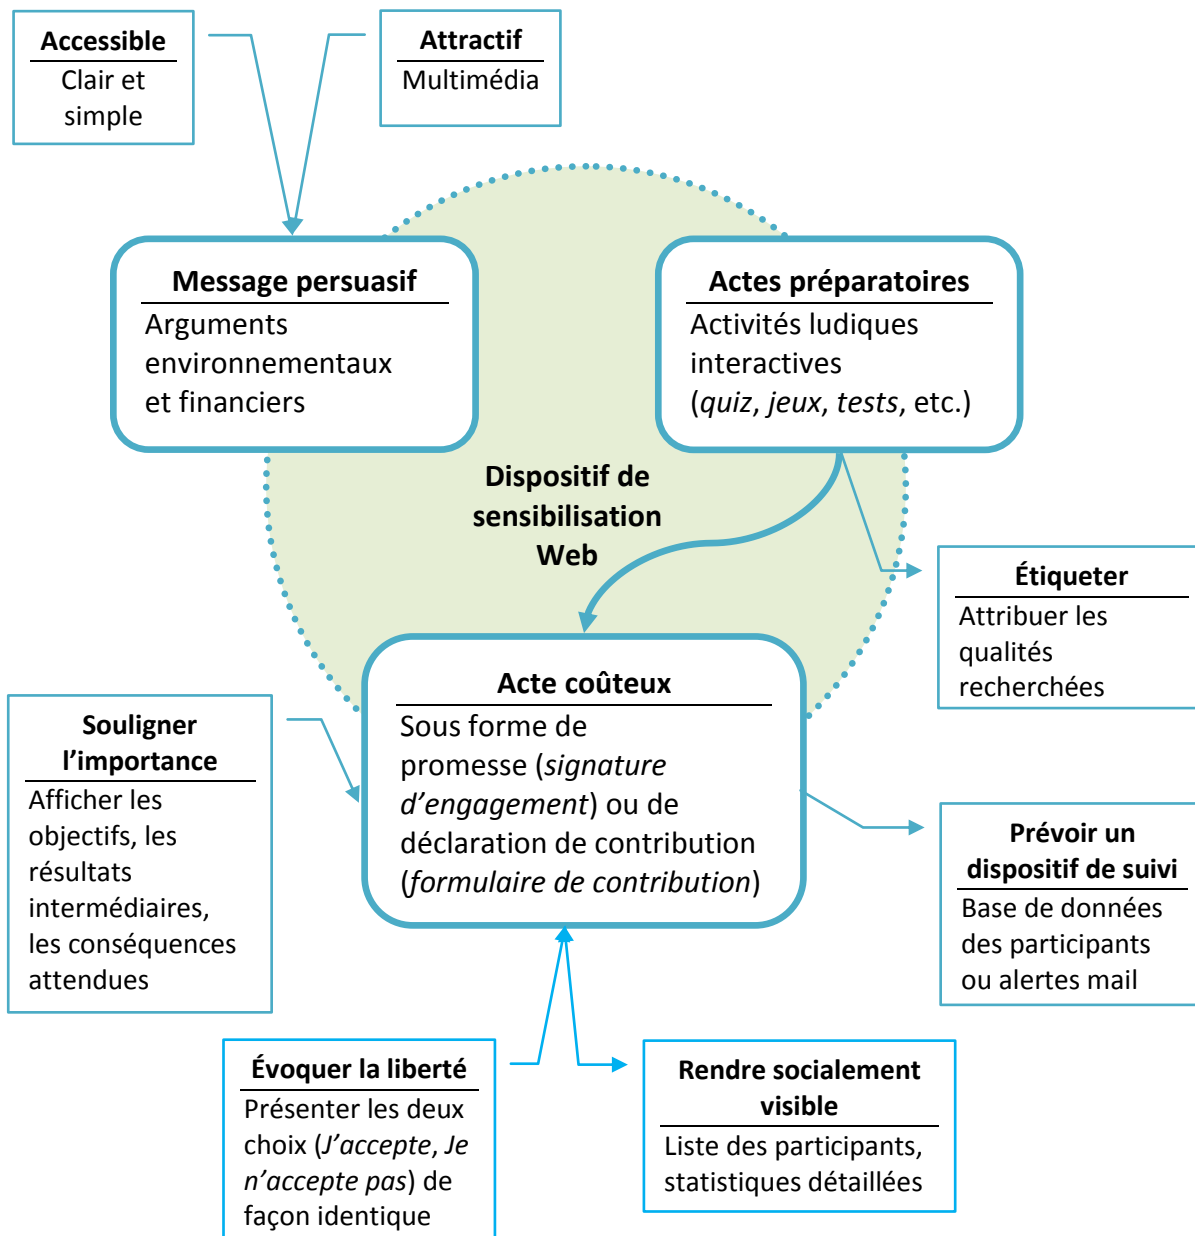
**Accessible**
Clair et simple

**Attractif**
Multimédia

**Message persuasif**
Arguments environnementaux et financiers

**Actes préparatoires**
Activités ludiques interactives (*quiz*, *jeux*, *tests*, etc.)

**Dispositif de sensibilisation Web**

**Étiqueter**
Attribuer les qualités recherchées

**Acte coûteux**
Sous forme de promesse (*signature d'engagement*) ou de déclaration de contribution (*formulaire de contribution*)

**Souligner l'importance**
Afficher les objectifs, les résultats intermédiaires, les conséquences attendues

**Prévoir un dispositif de suivi**
Base de données des participants ou alertes mail

**Évoquer la liberté**
Présenter les deux choix (*J'accepte*, *Je n'accepte pas*) de façon identique

**Rendre socialement visible**
Liste des participants, statistiques détaillées